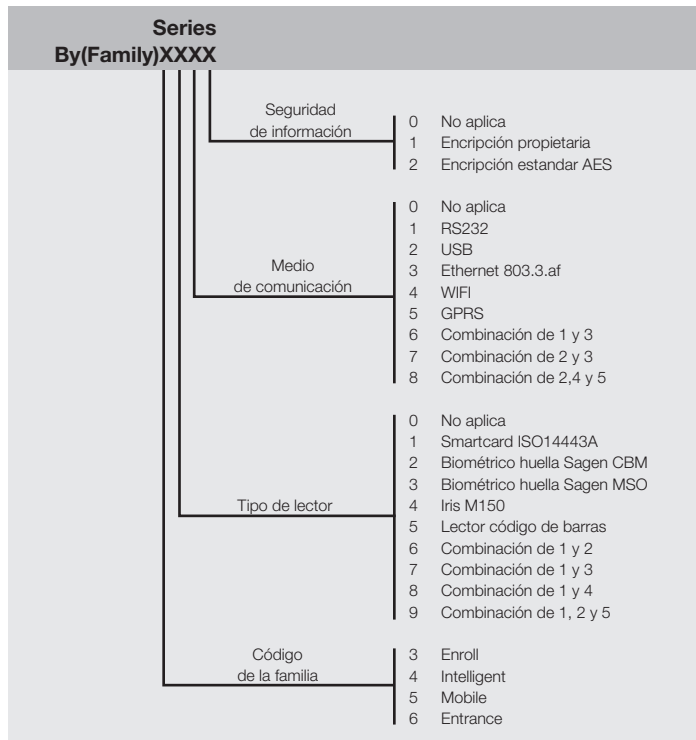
Series
By(Family)XXXX

Seguridad de información
0 No aplica
1 Encripción propietaria
2 Encripción estandar AES

Medio de comunicación
0 No aplica
1 RS232
2 USB
3 Ethernet 803.3.af
4 WIFI
5 GPRS
6 Combinación de 1 y 3
7 Combinación de 2 y 3
8 Combinación de 2,4 y 5

Tipo de lector
0 No aplica
1 Smartcard ISO14443A
2 Biométrico huella Sagen CBM
3 Biométrico huella Sagen MSO
4 Iris M150
5 Lector código de barras
6 Combinación de 1 y 2
7 Combinación de 1 y 3
8 Combinación de 1 y 4
9 Combinación de 1, 2 y 5

Código de la familia
3 Enroll
4 Intelligent
5 Mobile
6 Entrance